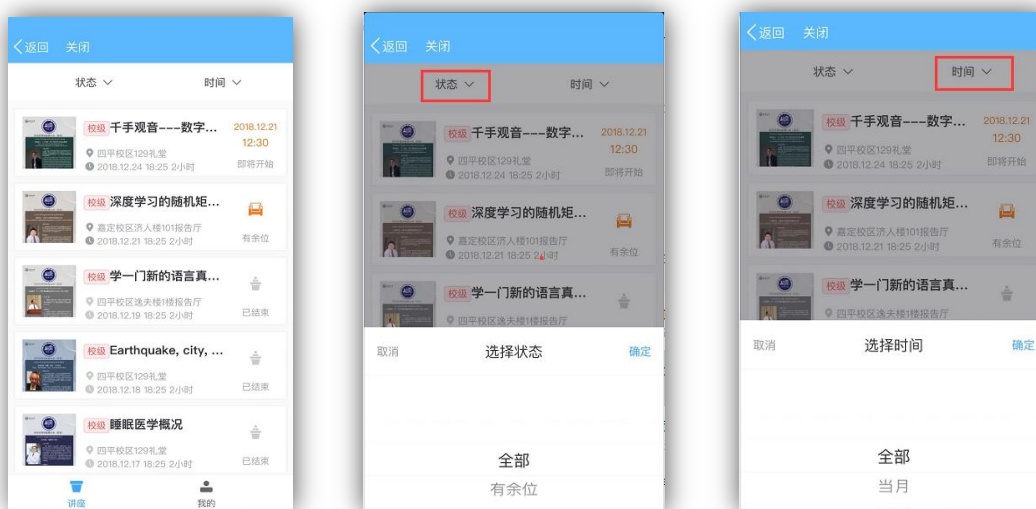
返回 关闭

状态

时间

校级 千手观音---数字...
四平校区129礼堂
2018.12.24 18:25 2小时
2018.12.21
12:30
即将开始

校级 深度学习的随机矩...
嘉定校区济人楼101报告厅
2018.12.21 18:25 2小时
有余位

校级 学一门新的语言真...
四平校区逸夫楼1楼报告厅
2018.12.19 18:25 2小时
已结束

校级 Earthquake, city, ...
四平校区129礼堂
2018.12.18 18:25 2小时
已结束

校级 睡眠医学概况
四平校区129礼堂
2018.12.17 18:25 2小时
已结束

讲座

我的

返回 关闭

状态

时间

校级 千手观音---数字...
四平校区129礼堂
2018.12.24 18:25 2小时
2018.12.21
12:30
即将开始

校级 深度学习的随机矩...
嘉定校区济人楼101报告厅
2018.12.21 18:25 2小时
有余位

校级 学一门新的语言真...
四平校区逸夫楼1楼报告厅

取消 选择状态 确定

全部
有余位

返回 关闭

状态

时间

校级 千手观音---数字...
四平校区129礼堂
2018.12.24 18:25 2小时
2018.12.21
12:30
即将开始

校级 深度学习的随机矩...
嘉定校区济人楼101报告厅
2018.12.21 18:25 2小时
有余位

校级 学一门新的语言真...
四平校区逸夫楼1楼报告厅

取消 选择时间 确定

全部
当月